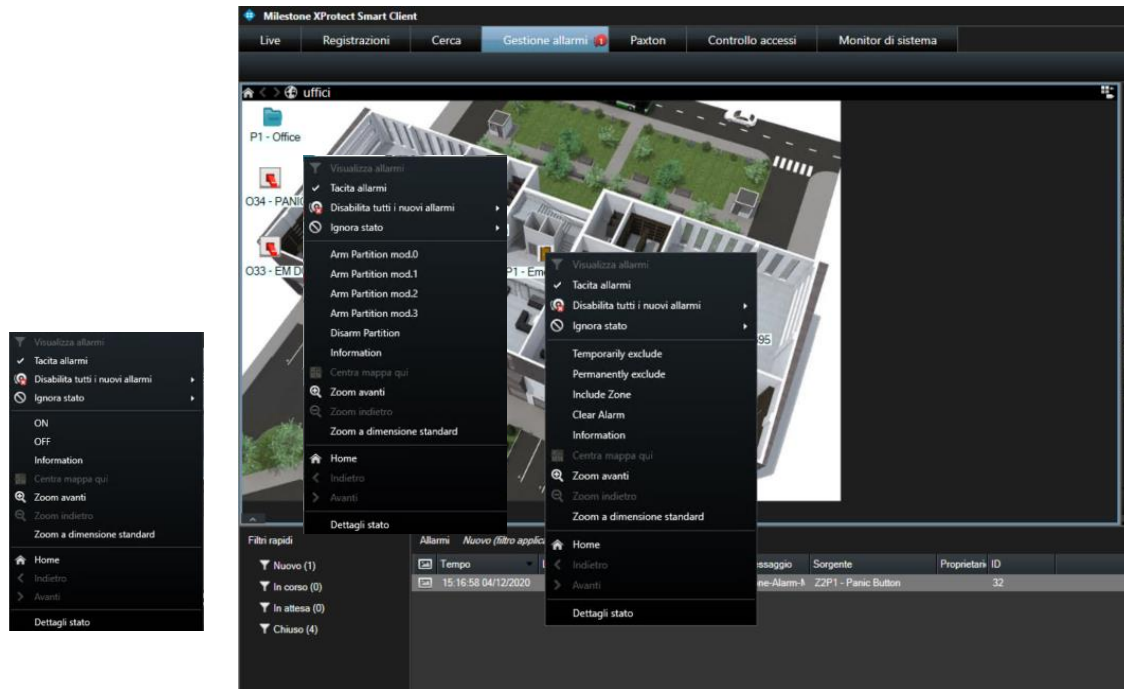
Visualizza allarmi
Tacita allarmi
Disabilita tutti i nuovi allarmi
Ignora stato
ON
OFF
Information
Centra mappa qui
Zoom avanti
Zoom indietro
Zoom a dimensione standard
Home
Indietro
Avanti
Dettagli stato

Milestone XProtect Smart Client

Live | Registrazioni | Cerca | Gestione allarmi | Paxton | Controllo accessi | Monitor di sistema

uffici

P1 - Office
O34 - PANIC
O33 - EM D
P1 - Em
95

Visualizza allarmi
Tacita allarmi
Disabilita tutti i nuovi allarmi
Ignora stato
Arm Partition mod.0
Arm Partition mod.1
Arm Partition mod.2
Arm Partition mod.3
Disarm Partition
Information
Centra mappa qui
Zoom avanti
Zoom indietro
Zoom a dimensione standard
Home
Indietro
Avanti
Dettagli stato

Visualizza allarmi
Tacita allarmi
Disabilita tutti i nuovi allarmi
Ignora stato
Temporarily exclude
Permanently exclude
Include Zone
Clear Alarm
Information
Centra mappa qui
Zoom avanti
Zoom indietro
Zoom a dimensione standard
Home
Indietro
Avanti
Dettagli stato

Filtri rapidi
Nuovo (1)
In corso (0)
In attesa (0)
Chiuso (4)

Allarmi Nuovo (filtro applica

| Tempo | | ssaggio | Sorgente | Proprietari | ID |
|---|---|---|---|---|---|
| 15:16:58 04/12/2020 | | ne-Alarm-M | Z2P1 - Panic Button | | 32 |